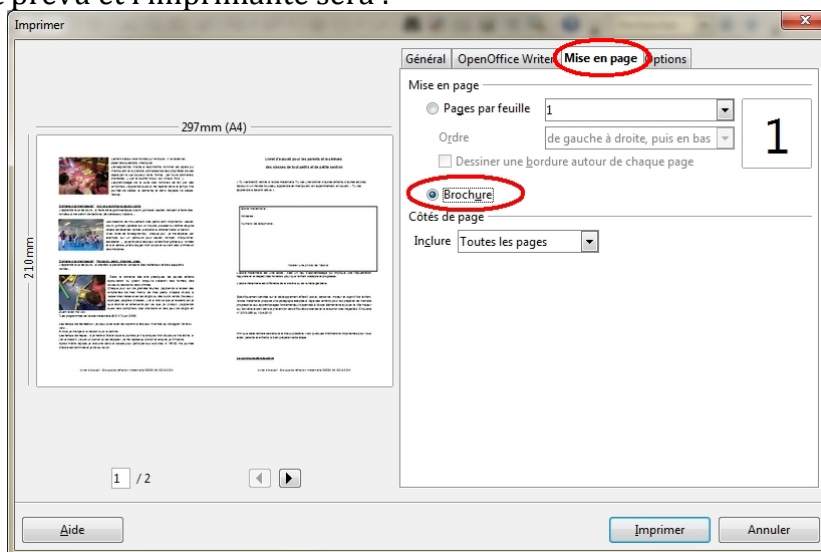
e prévu et l'imprimante sera :

Imprimer

297mm (A4)

210mm

1 / 2

Général | OpenOffice Writer | Mise en page | Options

Mise en page

Pages par feuille 1

Ordre de gauche à droite, puis en bas

Dessiner une bordure autour de chaque page

1

Brochure

Côtés de page

Inclure Toutes les pages

Aide

Imprimer

Annuler